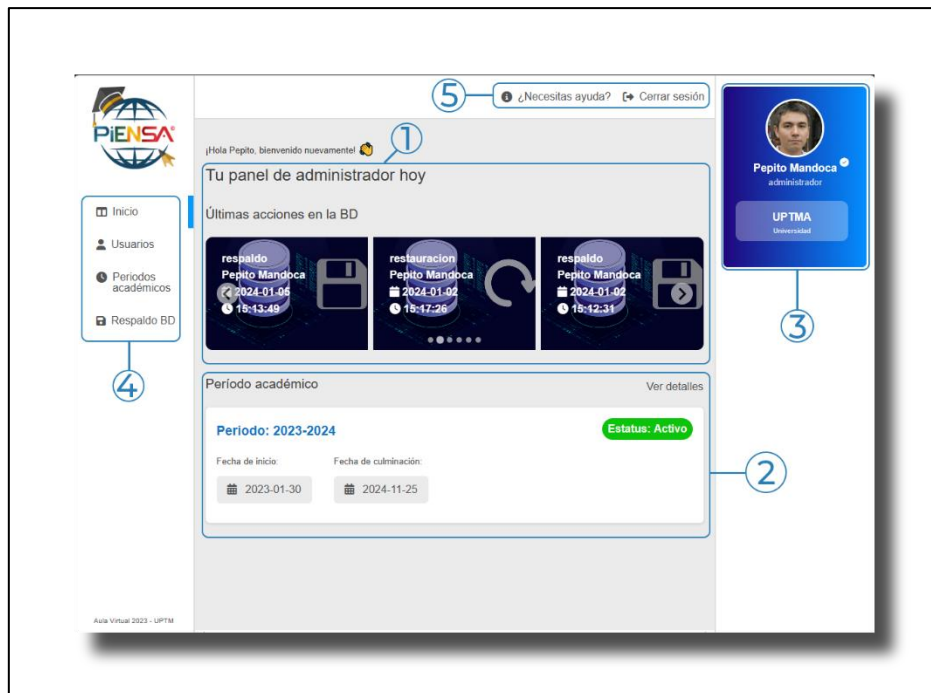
PiENSA

Inicio

Usuarios

Periodos académicos

Respaldo BD

4

Aula Virtual 2023 - UPTM

5 ¿Necesitas ayuda? Cerrar sesión

¡Hola Pepito, bienvenido nuevamente! 1

Tu panel de administrador hoy

Últimas acciones en la BD

respaldo
Pepito Mandoca
2024-01-06
15:13:49

restauracion
Pepito Mandoca
2024-01-02
15:17:26

respaldo
Pepito Mandoca
2024-01-02
15:12:31

Período académico

Ver detalles

Periodo: 2023-2024

Estatus: Activo

Fecha de inicio:

2023-01-30

Fecha de culminación:

2024-11-25

2

Pepito Mandoca
administrador

UPTMA
Universidad

3